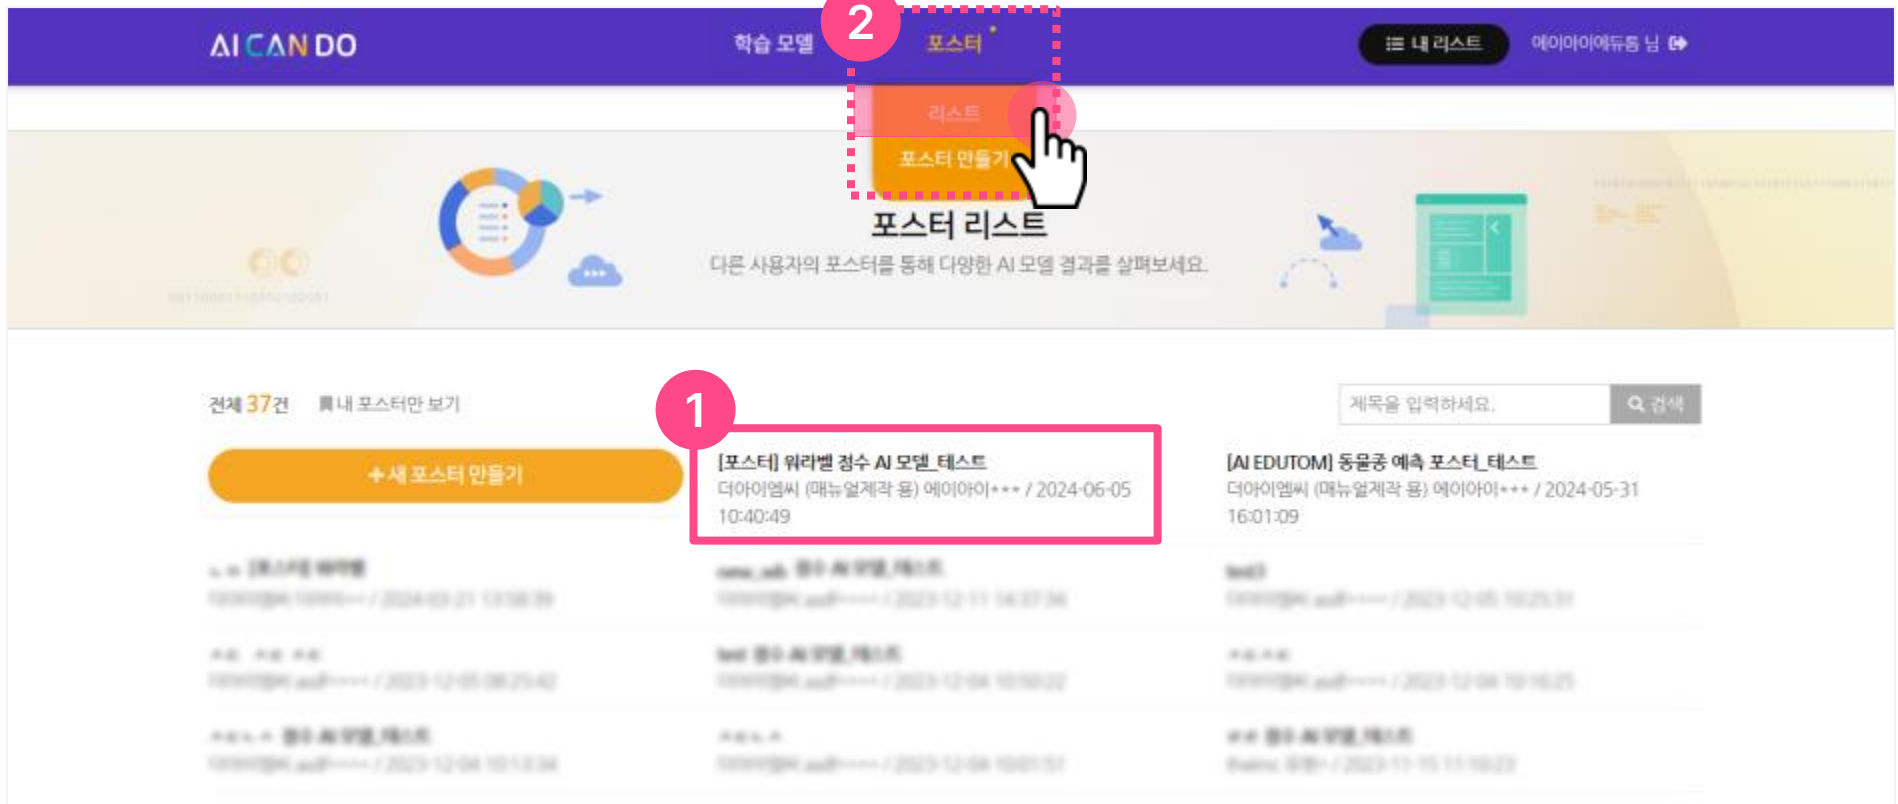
AI CAN DO

학습 모델

2

포스터

내 리스트

에이아이에듀동 님

리스트

포스터 만들기

포스터 리스트

다른 사용자의 포스터를 통해 다양한 AI 모델 결과를 살펴보세요.

전체 37건

내 포스터만 보기

제목을 입력하세요.

검색

+ 새 포스터 만들기

1

[포스터] 워라벨 점수 AI 모델_테스트

디아이엠씨 (매뉴얼제작 용) 에이아이*** / 2024-06-05 10:40:49

[AI EDUTOM] 동물종 예측 포스터_테스트

디아이엠씨 (매뉴얼제작 용) 에이아이*** / 2024-05-31 16:01:09

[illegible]